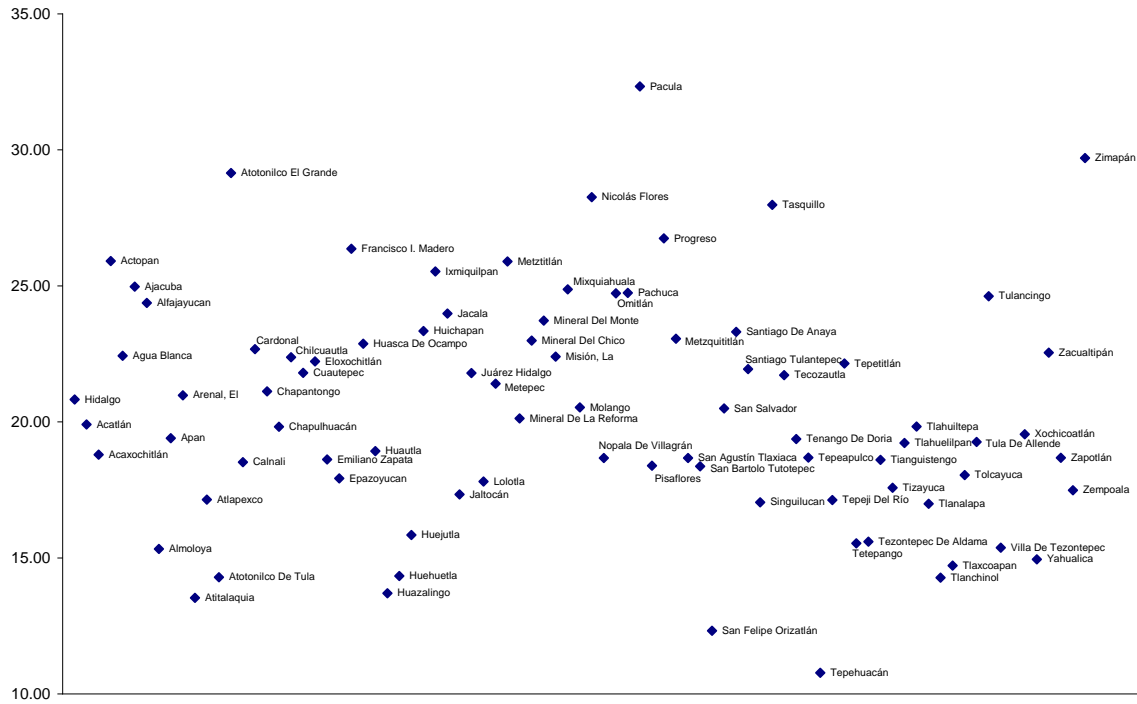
35.00
30.00
25.00
20.00
15.00
10.00

Pacula
Zimapán
Atotonilco El Grande
Nicolás Flores
Tasquillo
Progreso
Francisco I. Madero
Actopan
Metztitlán
Ixmiquilpan
Ajacuba
Mixquiahuala
Pachuca
Tulancingo
Alfajayucan
Omitlán
Jacala
Mineral Del Monte
Santiago De Anaya
Huichapan
Cardonal
Mineral Del Chico
Metzquititlán
Huasca De Ocampo
Zacualtipán
Chilcuautla
Agua Blanca
Misión, La
Eloxochitlán
Santiago Tulantepec
Tepetitlán
Cuautepec
Juárez Hidalgo
Tecozautla
Metepec
Chapantongo
Arenal, El
Hidalgo
Molango
San Salvador
Mineral De La Reforma
Acatlán
Chapulhuacán
Tlahuiltepa
Xochicoatlán
Tenango De Doria
Apan
Tlahuelilpan
Tula De Allende
Huautla
Nopala De Villagrán
Acaxochitlán
San Agustín Tlaxiaca
Tepeapulco
Zapotlán
Emiliano Zapata
Tianguistengo
Calnali
San Bartolo Tutotepec
Pisaflores
Tolcayuca
Epazoyucan
Lolotla
Tizayuca
Zempoala
Jaltocán
Atlapexco
Singuilucan
Tepeji Del Río
Tlanalapa
Huejutla
Tezontepec De Aldama
Almoloya
Tepetango
Villa De Tezontepec
Yahualica
Tlaxcoapan
Atotonilco De Tula
Huehuetla
Tlanchinol
Huazalingo
Atitalaquia
San Felipe Orizatlán
Tepehuacán